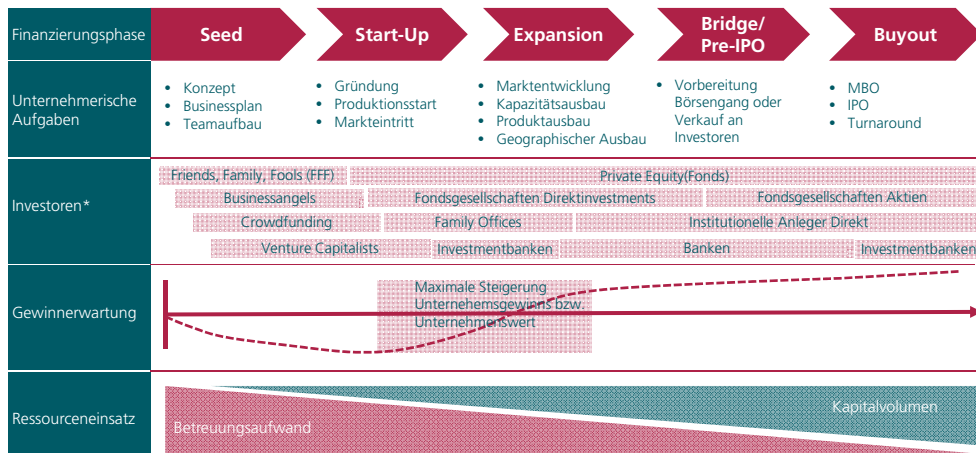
| Finanzierungsphase | Seed | Start-Up | Expansion | Bridge/ Pre-IPO | Buyout |
|---|---|---|---|---|---|
| Unternehmerische Aufgaben | • Konzept • Businessplan • Teamaufbau | • Gründung • Produktionsstart • Markteintritt | • Marktentwicklung • Kapazitätsausbau • Produktausbau • Geographischer Ausbau | • Vorbereitung Börsengang oder Verkauf an Investoren | • MBO • IPO • Turnaround |

Investoren*

Friends, Family, Fools (FFF)
Private Equity(Fonds)
Businessangels
Fondsgesellschaften Direktinvestments
Fondsgesellschaften Aktien
Crowdfunding
Family Offices
Institutionelle Anleger Direkt
Venture Capitalists
Investmentbanken
Banken
Investmentbanken

Gewinnerwartung

Maximale Steigerung Unternehemsgewinns bzw. Unternehmenswert

Ressourceneinsatz

Kapitalvolumen

Betreuungsaufwand